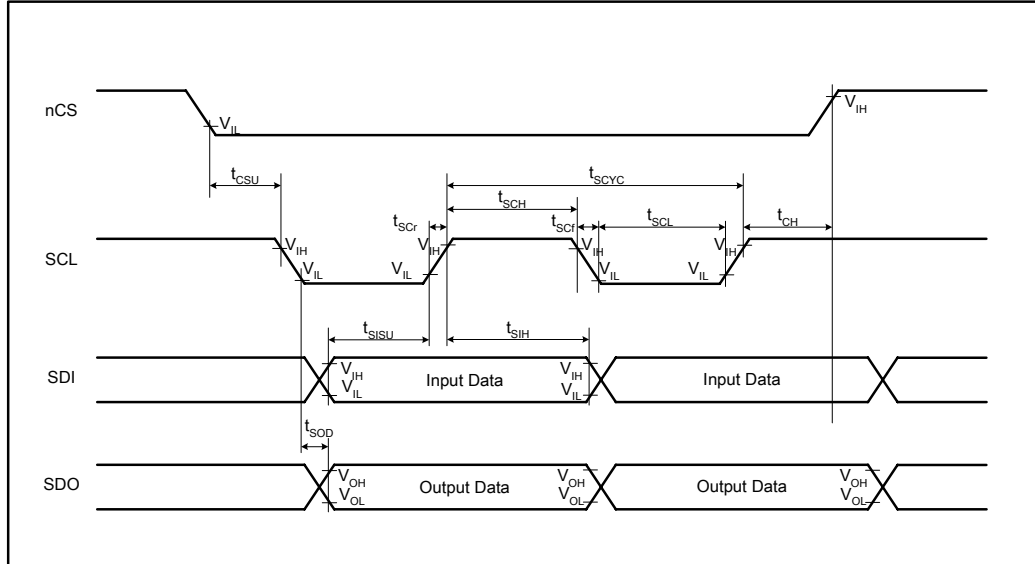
nCS
$V_{IL}$
$V_{IH}$
$t_{CSU}$
$t_{SCYC}$
$t_{SCH}$
$t_{SCr}$
$t_{SCf}$
$t_{SCL}$
$t_{CH}$
SCL
$V_{IH}$
$V_{IL}$
$V_{IL}$
$V_{IH}$
$V_{IH}$
$V_{IL}$
$V_{IL}$
$V_{IH}$
$t_{SISU}$
$t_{SIH}$
SDI
$V_{IH}$
$V_{IL}$
Input Data
$V_{IH}$
$V_{IL}$
Input Data
$t_{SOD}$
SDO
$V_{OH}$
$V_{OL}$
Output Data
$V_{OH}$
$V_{OL}$
Output Data
$V_{OH}$
$V_{OL}$